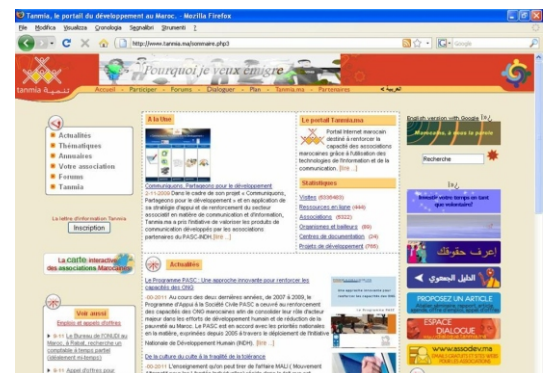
Tanmia, le portail du développement au Maroc. - Mozilla Firefox

File Modifica Visualizza Cronologia Segnalibri Strumenti ?

http://www.tanmia.ma/sommaire.php3

Google

tanmia تنمية

Pourquoi je veux émigrer

Accueil - Participer - Forums - Dialoguer - Plan - Tanmia.ma - Partenaires العربية

Actualités
Thématiques
Annuaires
Votre association
Forums
Tanmia

La lettre d'information Tanmia

Inscription

La carte interactive des associations Marocaines

Voir aussi
Emplois et appels d'offres

9-11 Le Bureau de l'ONUDI au Maroc, à Rabat, recherche un consultant à temps partiel (idéalement retraité)

9-11 Appel d'offres pour

A la Une

Communiquons, Partageons pour le développement
2-11-2008 Dans le cadre de son projet « Communiquons, Partageons pour le développement » et en application de sa stratégie d'appui et de renforcement du secteur associatif en matière de communication et d'information, Tanmia.ma a pris l'initiative de valoriser les produits de communication développés par les associations partenaires du PASC-INDH [lire...]

Le portail Tanmia.ma

Portail Internet marocain destiné à renforcer la capacité des associations marocaines grâce à l'utilisation des technologies de l'information et de la communication. [lire...]

Statistiques

Visites (8008460)
Ressources en ligne (444)
Associations (6322)
Organismes et bailleurs (69)
Centres de documentation (34)
Projets de développement (795)

Actualités

Le Programme PASC : Une approche innovante pour renforcer les capacités des ONG
-00-2011 Au cours des deux dernières années, de 2007 à 2009, le Programme d'Appui à la Société Civile PASC a oeuvré au renforcement des capacités des ONG marocaines afin de consolider leur rôle d'acteur majeur dans les efforts de développement humain et de réduction de la pauvreté au Maroc. Le PASC est en accord avec les priorités nationales en la matière, exprimées depuis 2005 à travers le déploiement de l'Initiative Nationale de Développement Humain (INDH). [lire...]

De la culture du culte à la tradition de la tolérance
-00-2011 L'enseignement qu'on peut tirer de l'affaire MALI ( Mouvement

English version with Google

Recherche

ادعم حقوقك

الدليل المجتمعي

PROPOSEZ UN ARTICLE

ESPACE DIALOGUE

www.assodev.ma